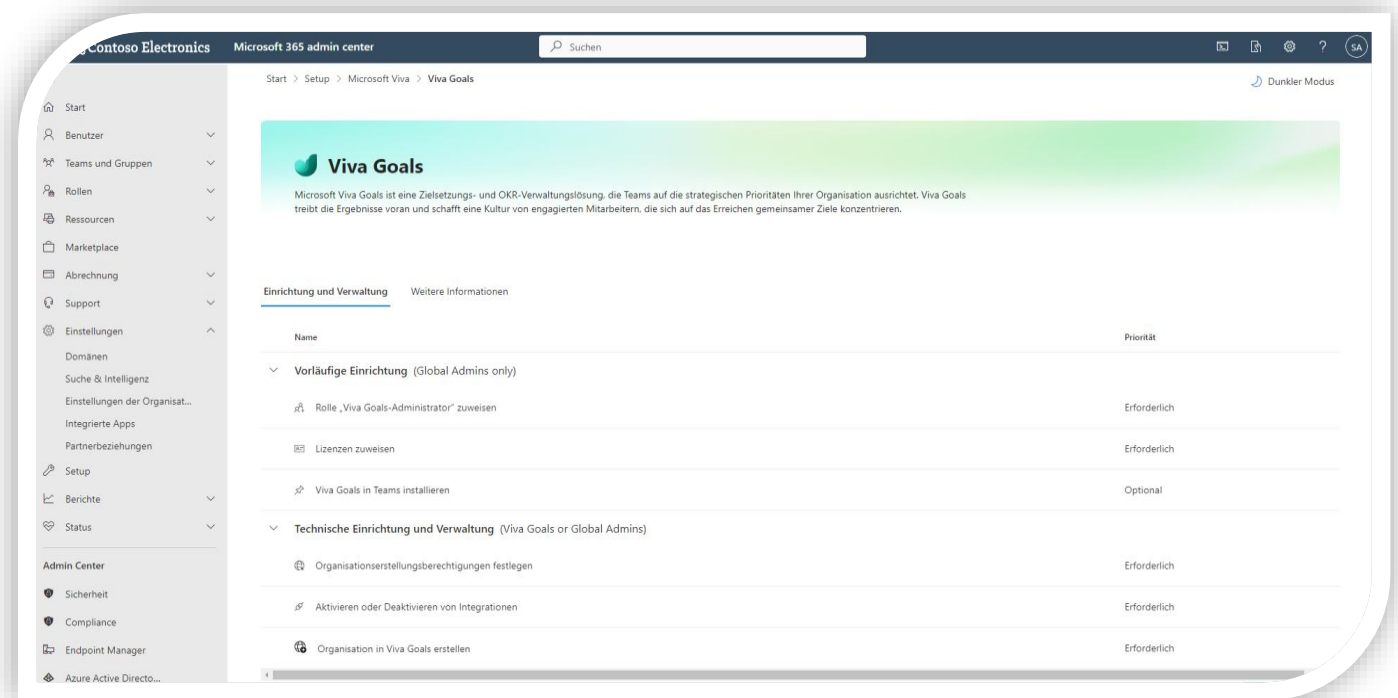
Contoso Electronics Microsoft 365 admin center

Suchen

SA

Start > Setup > Microsoft Viva > Viva Goals

Dunkler Modus

Start
Benutzer
Teams und Gruppen
Rollen
Ressourcen
Marketplace
Abrechnung
Support
Einstellungen
Domänen
Suche & Intelligenz
Einstellungen der Organisat...
Integrierte Apps
Partnerbeziehungen
Setup
Berichte
Status

Admin Center
Sicherheit
Compliance
Endpoint Manager
Azure Active Directo...

Viva Goals

Microsoft Viva Goals ist eine Zielsetzungs- und OKR-Verwaltungslösung, die Teams auf die strategischen Prioritäten Ihrer Organisation ausrichtet. Viva Goals treibt die Ergebnisse voran und schafft eine Kultur von engagierten Mitarbeitern, die sich auf das Erreichen gemeinsamer Ziele konzentrieren.

Einrichtung und Verwaltung Weitere Informationen

| Name | Priorität |
|---|---|
| Vorläufige Einrichtung (Global Admins only) | |
| Rolle „Viva Goals-Administrator" zuweisen | Erforderlich |
| Lizenzen zuweisen | Erforderlich |
| Viva Goals in Teams installieren | Optional |
| Technische Einrichtung und Verwaltung (Viva Goals or Global Admins) | |
| Organisationserstellungsberechtigungen festlegen | Erforderlich |
| Aktivieren oder Deaktivieren von Integrationen | Erforderlich |
| Organisation in Viva Goals erstellen | Erforderlich |